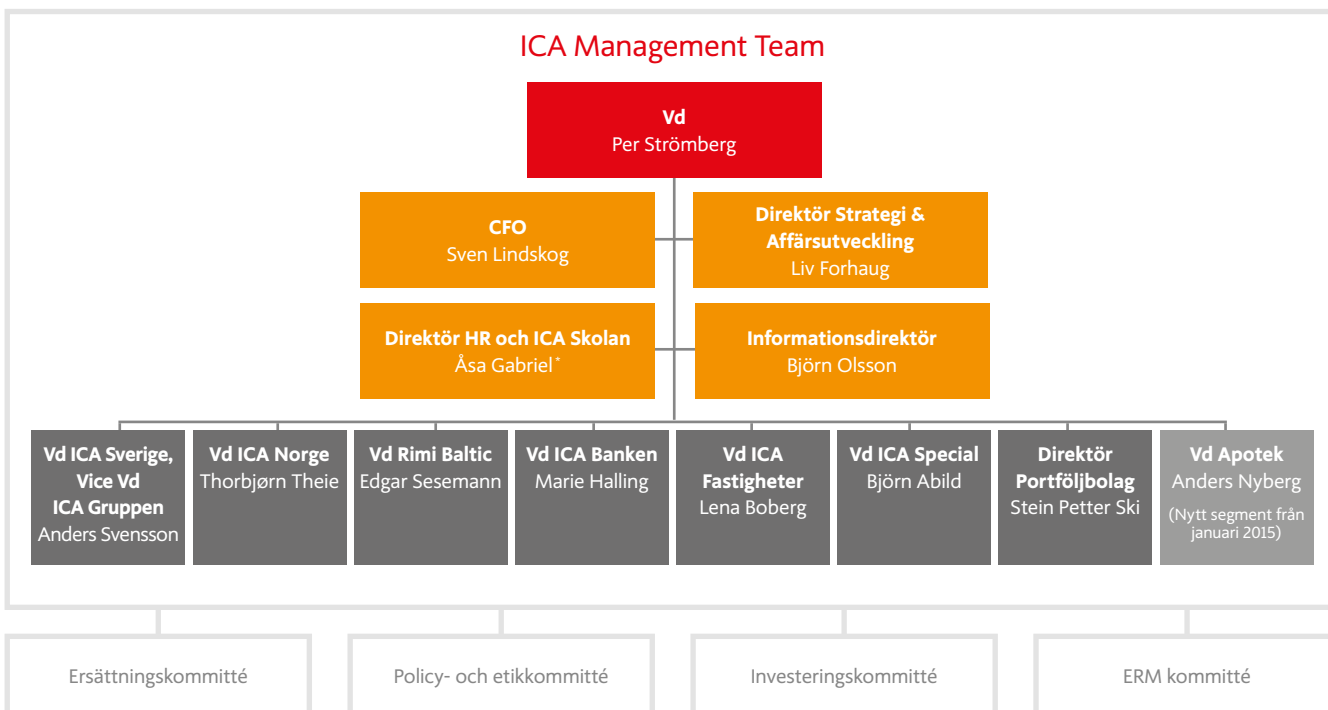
ICA Management Team

Vd
Per Strömberg

CFO
Sven Lindskog

Direktör Strategi & Affärsutveckling
Liv Forhaug

Direktör HR och ICA Skolan
Åsa Gabriel*

Informationsdirektör
Björn Olsson

Vd ICA Sverige, Vice Vd ICA Gruppen
Anders Svensson

Vd ICA Norge
Thorbjørn Theie

Vd Rimi Baltic
Edgar Sesemann

Vd ICA Banken
Marie Halling

Vd ICA Fastigheter
Lena Boberg

Vd ICA Special
Björn Abild

Direktör Portföljbolag
Stein Petter Ski

Vd Apotek
Anders Nyberg
(Nytt segment från januari 2015)

Ersättningskommitté

Policy- och etikkommitté

Investeringskommitté

ERM kommitté